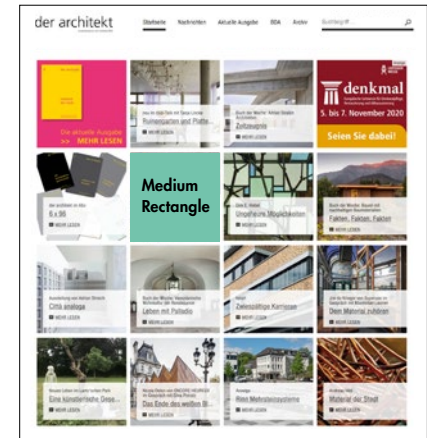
der architekt

Startseite Nachrichten Aktuelle Ausgabe BDA Archiv

Die aktuelle Ausgabe
>> MEHR LESEN

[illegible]
Ruinenstaaten und Platte...
MEHR LESEN

Buch der Woche: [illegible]
Zeitzeugnis
MEHR LESEN

denkmal
5. bis 7. November 2020
Seien Sie dabei!

6 x 95
MEHR LESEN

Medium Rectangle

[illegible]
Umgebaute Mauerkanten
MEHR LESEN

Buch der Woche: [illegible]
Fakten, Fakten, Fakten
MEHR LESEN

Citta analoga
MEHR LESEN

Buch der Woche: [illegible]
Leben mit Palladio
MEHR LESEN

Zeitgemäße Kamisen
MEHR LESEN

Dem Material zuhören
MEHR LESEN

Eine künstlerische Grenz...
MEHR LESEN

Über das Zeit des weiten Bl...
MEHR LESEN

Alten Mehrstellensysteme
MEHR LESEN

Material der Stadt
MEHR LESEN